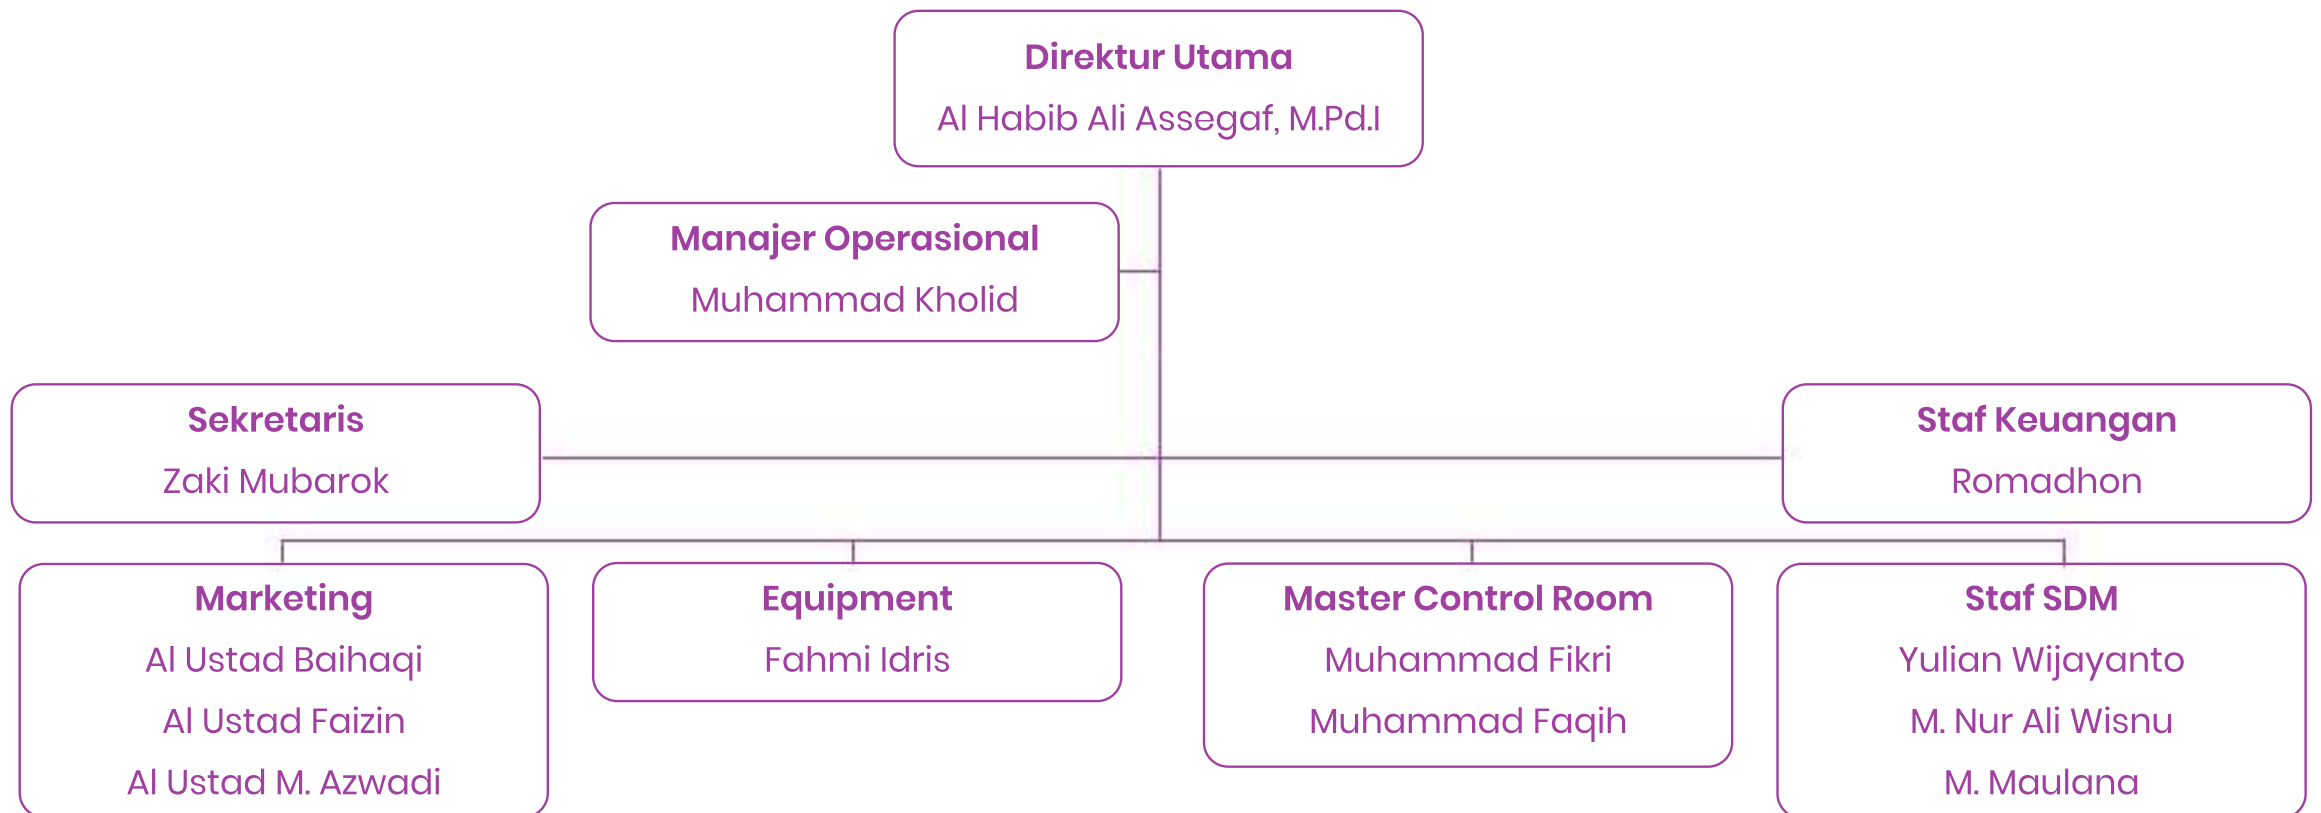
Direktur Utama
Al Habib Ali Assegaf, M.Pd.I

Manajer Operasional
Muhammad Kholid

Sekretaris
Zaki Mubarok

Staf Keuangan
Romadhon

Marketing
Al Ustad Baihaqi
Al Ustad Faizin
Al Ustad M. Azwadi

Equipment
Fahmi Idris

Master Control Room
Muhammad Fikri
Muhammad Faqih

Staf SDM
Yulian Wijayanto
M. Nur Ali Wisnu
M. Maulana